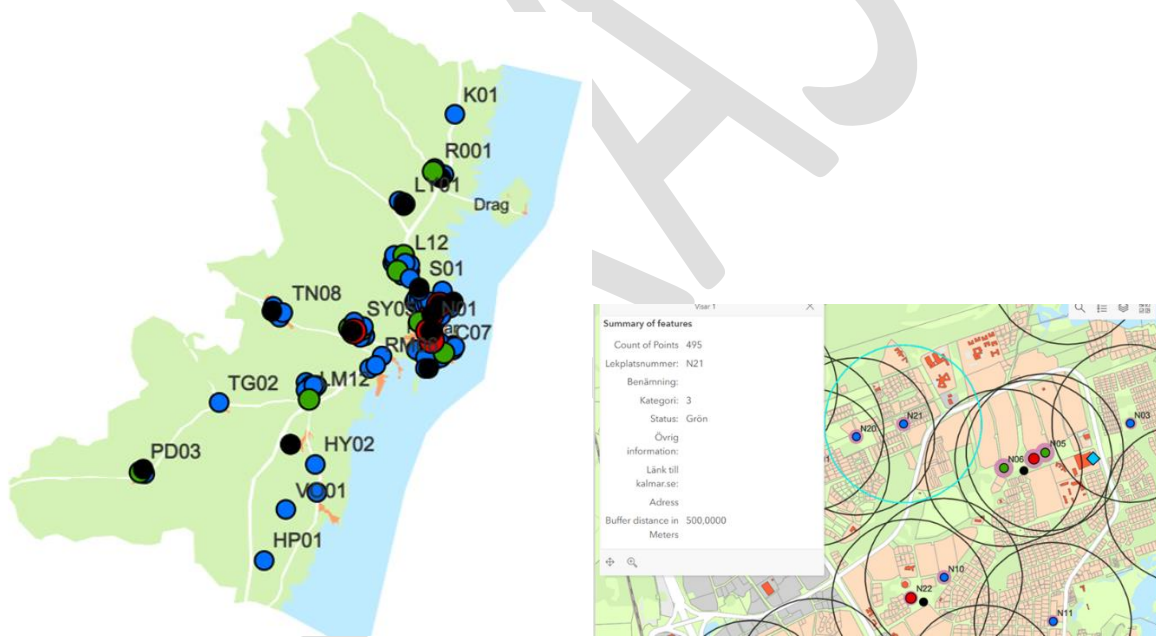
K01
R001
LY01
Drag
L12
S01
TN08
SY0
N01
C07
RM
TG02
LM12
HY02
PD03
V 01
HP01

Visar 1
Summary of features
Count of Points 495
Lekplatsnummer: N21
Benämning:
Kategori: 3
Status: Grön
Övrig information:
Länk till kalmar.se:
Adress
Buffer distance in Meters 500,0000

N20
N21
N03
N06
N05
N10
N22
N11